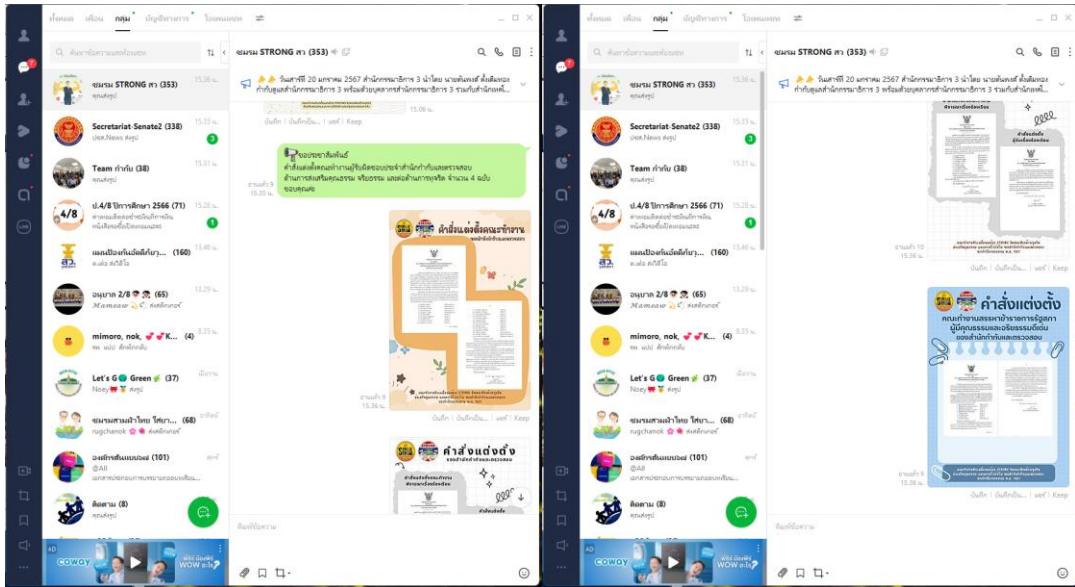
ทั้งหมด เพื่อน กลุ่ม บัญชีทางการ โอเพนแชท

ค้นหาชื่อหรือแชทห้องแชท

ชมรม STRONG สว (353) 15.36 น.
Secretariat-Senate2 (338) 15.33 น.
Team กำกับ (38) 15.31 น.
ป.4/8 ปีการศึกษา 2566 (71) 15.26 น.
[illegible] (160) 15.40 น.
อนุบาล 2/8 (65) 13.29 น.
mimoro, nok, K... (4) 8.35 น.
Let's G Green (37) เมื่อวาน
Noey
ชมรมสามเส้าไทย ไทยา... (68)
rugchanok
องค์กรต้นแบบ (101)
@All
ติดตาม (8)

ชมรม STRONG สว (353)

วันเสาร์ที่ 20 มกราคม 2567 สำนักกรรมาธิการ 3 นำโดย นายสันพงศ์ ตั้งเสียหงส์ ... สำนักกรรมาธิการ 3 พร้อมด้วยบุคลากรสำนักกรรมาธิการ 3 ร่วมกับสำนักพัฒ...

ขอประชาสัมพันธ์
คำสั่งแต่งตั้งคณะทำงานผู้ขับเคลื่อนประจำสำนักกำกับและตรวจสอบ ด้านการส่งเสริมคุณธรรม จริยธรรม และต่อต้านการทุจริต จำนวน 4 ฉบับ ขอบคุณค่ะ

อ่านแล้ว 9 15.35 น.

คำสั่งแต่งตั้งคณะทำงาน

อ่านแล้ว 9 15.36 น.

บันทึก | บันทึกเป็น... | แชร์ | Keep

คำสั่งแต่งตั้ง

อ่านแล้ว 10 15.36 น.

คำสั่งแต่งตั้ง
คณะทำงานสรรหาข้าราชการรัฐสภา ผู้มีคุณธรรมและจริยธรรมดีเด่น ของสำนักกำกับและตรวจสอบ

อ่านแล้ว 9 15.36 น.

พิมพ์ข้อความ

AD COWAY WOW